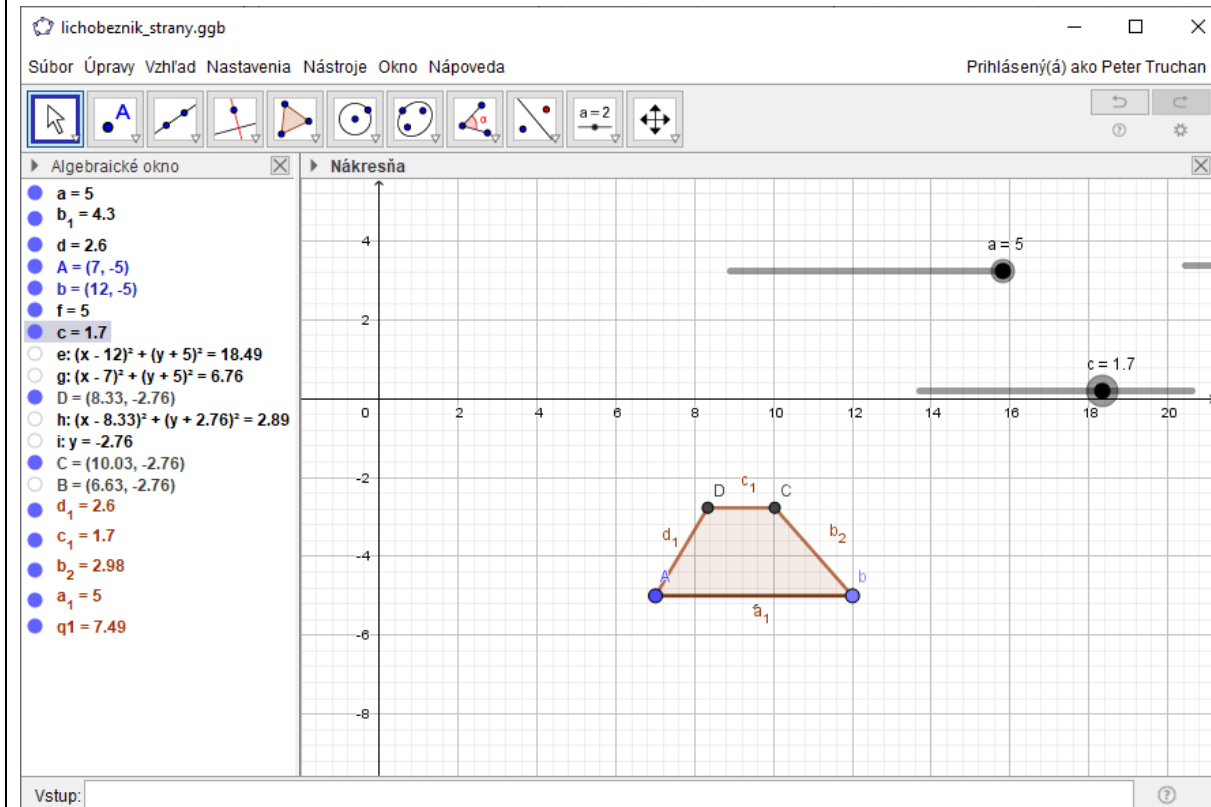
lichobeznik_strany.ggb

Súbor Úpravy Vzhľad Nastavenia Nástroje Okno Nápoveda

Prihlásený(á) ako Peter Truchan

a = 2

Algebraické okno

a = 5
$b_1$ = 4.3
d = 2.6
A = (7, -5)
b = (12, -5)
f = 5
c = 1.7
e: $(x - 12)^2 + (y + 5)^2 = 18.49$
g: $(x - 7)^2 + (y + 5)^2 = 6.76$
D = (8.33, -2.76)
h: $(x - 8.33)^2 + (y + 2.76)^2 = 2.89$
i: y = -2.76
C = (10.03, -2.76)
B = (6.63, -2.76)
$d_1$ = 2.6
$c_1$ = 1.7
$b_2$ = 2.98
$a_1$ = 5
q1 = 7.49

Nákresňa

a = 5
c = 1.7
4
2
0
2
4
6
8
10
12
14
16
18
20
-2
-4
-6
-8
D
$c_1$
C
$d_1$
$b_2$
A
b
$a_1$

Vstup: